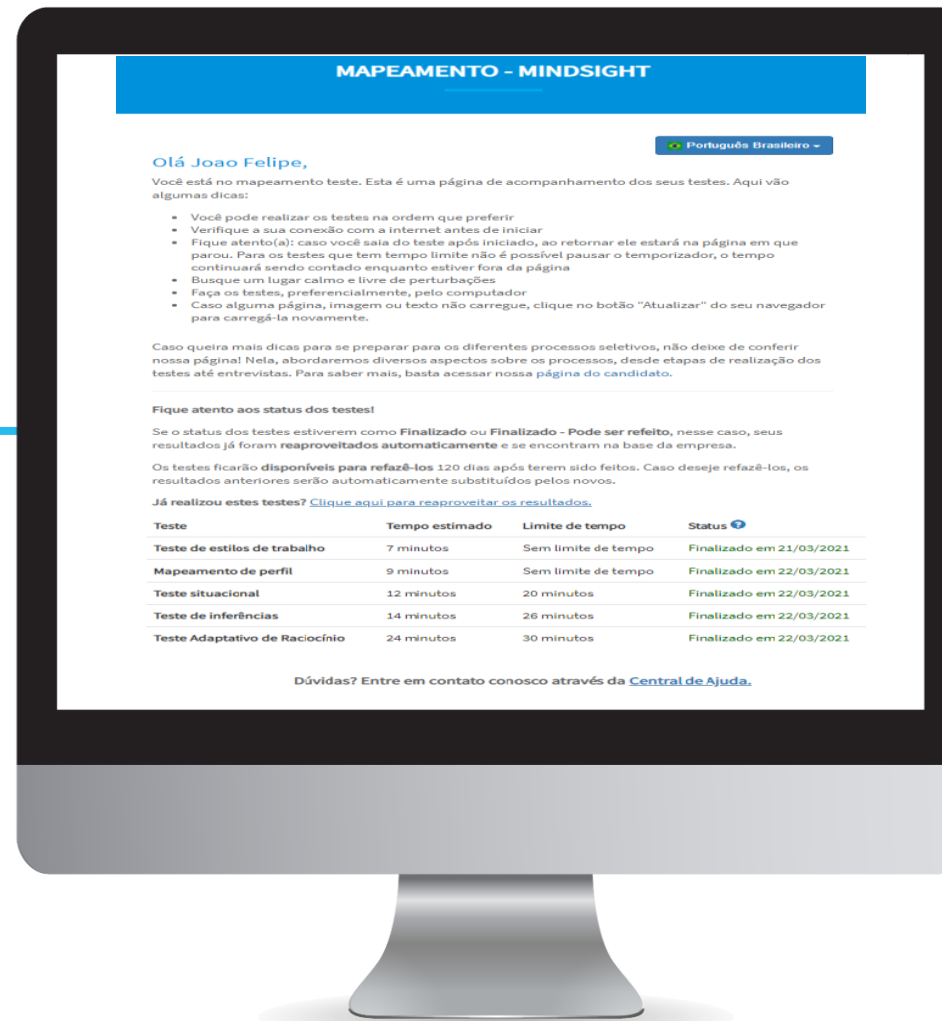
MAPEAMENTO - MINDSIGHT

Português Brasileiro

Olá Joao Felipe,

Você está no mapeamento teste. Esta é uma página de acompanhamento dos seus testes. Aqui vão algumas dicas:

- Você pode realizar os testes na ordem que preferir
- Verifique a sua conexão com a internet antes de iniciar
- Fique atento(a): caso você saia do teste após iniciado, ao retornar ele estará na página em que parou. Para os testes que tem tempo limite não é possível pausar o temporizador, o tempo continuará sendo contado enquanto estiver fora da página
- Busque um lugar calmo e livre de perturbações
- Faça os testes, preferencialmente, pelo computador
- Caso alguma página, imagem ou texto não carregue, clique no botão "Atualizar" do seu navegador para carregá-la novamente.

Caso queira mais dicas para se preparar para os diferentes processos seletivos, não deixe de conferir nossa página! Nela, abordaremos diversos aspectos sobre os processos, desde etapas de realização dos testes até entrevistas. Para saber mais, basta acessar nossa página do candidato.

Fique atento aos status dos testes!

Se o status dos testes estiverem como Finalizado ou Finalizado - Pode ser refeito, nesse caso, seus resultados já foram reaproveitados automaticamente e se encontram na base da empresa.

Os testes ficarão disponíveis para refazê-los 120 dias após terem sido feitos. Caso deseje refazê-los, os resultados anteriores serão automaticamente substituídos pelos novos.

Já realizou estes testes? Clique aqui para reaproveitar os resultados.

| Teste | Tempo estimado | Limite de tempo | Status |
|---|---|---|---|
| Teste de estilos de trabalho | 7 minutos | Sem limite de tempo | Finalizado em 21/03/2021 |
| Mapeamento de perfil | 9 minutos | Sem limite de tempo | Finalizado em 22/03/2021 |
| Teste situacional | 12 minutos | 20 minutos | Finalizado em 22/03/2021 |
| Teste de inferências | 14 minutos | 26 minutos | Finalizado em 22/03/2021 |
| Teste Adaptativo de Raciocínio | 24 minutos | 30 minutos | Finalizado em 22/03/2021 |

Dúvidas? Entre em contato conosco através da Central de Ajuda.